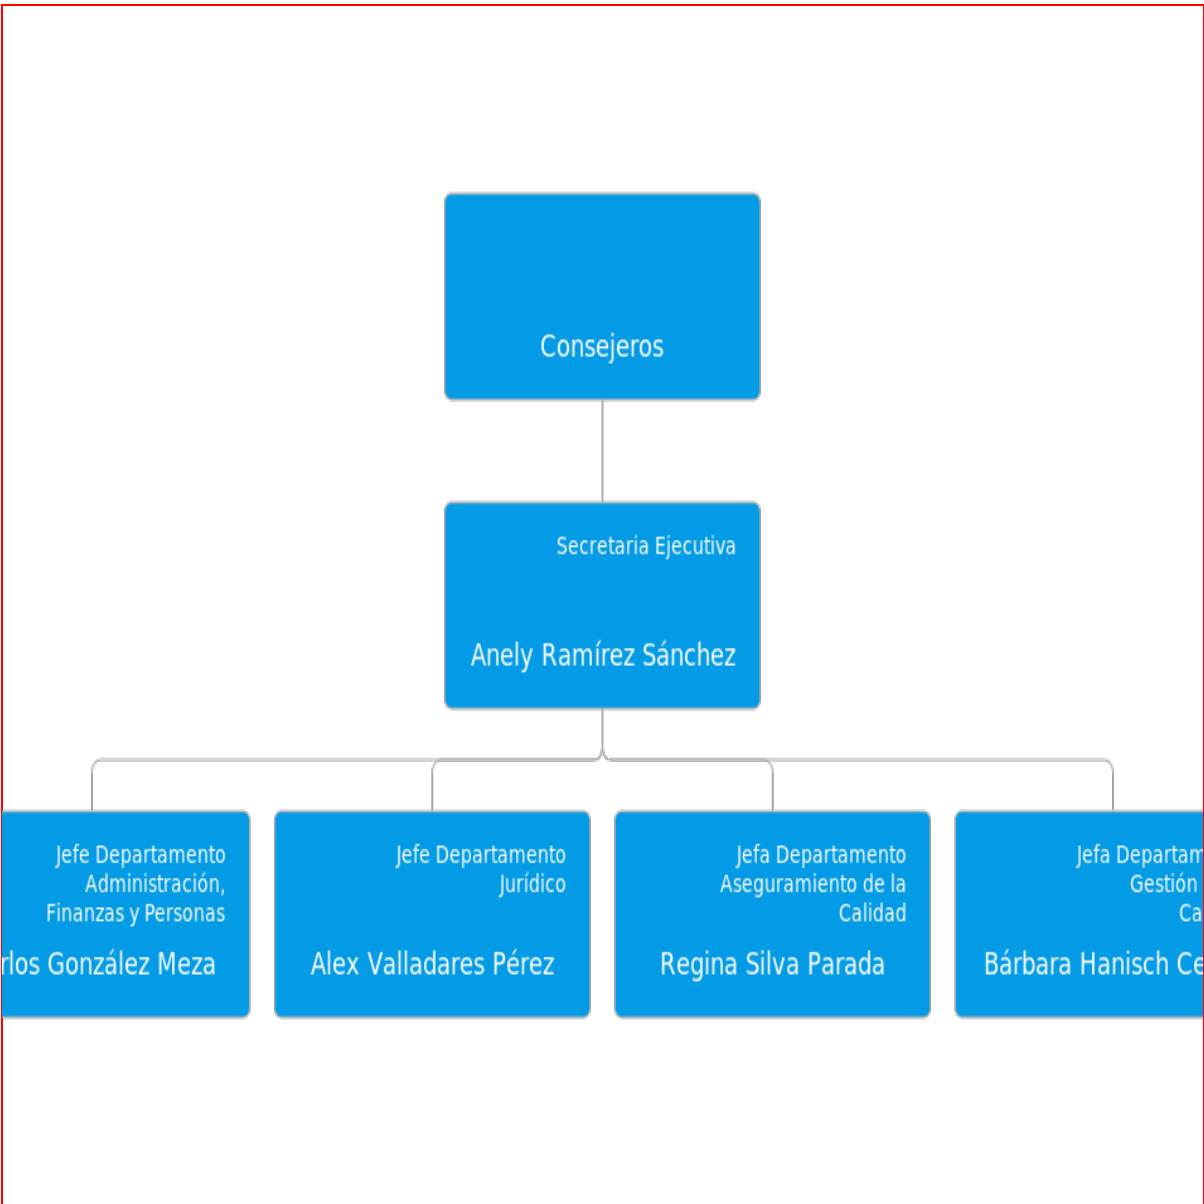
Consejeros

Secretaria Ejecutiva

Anely Ramírez Sánchez

Jefe Departamento Administración, Finanzas y Personas

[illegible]rlos González Meza

Jefe Departamento Jurídico

Alex Valladares Pérez

Jefa Departamento Aseguramiento de la Calidad

Regina Silva Parada

Jefa Departam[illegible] Gestión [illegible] Ca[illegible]

Bárbara Hanisch Ce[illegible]